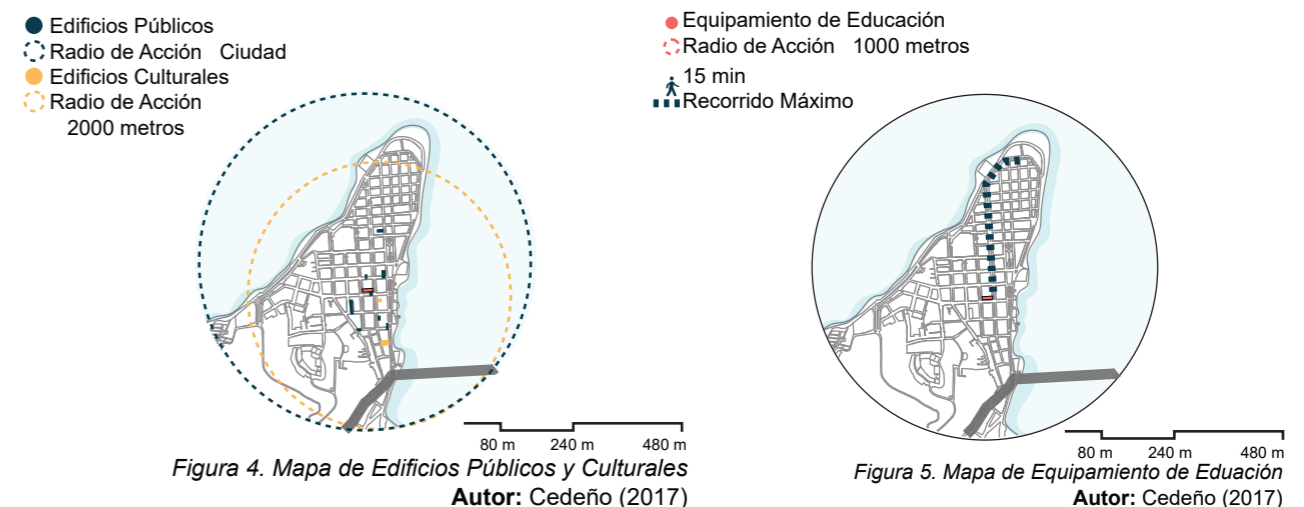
Edificios Públicos
Radio de Acción Ciudad
Edificios Culturales
Radio de Acción 2000 metros

80 m 240 m 480 m

*Figura 4. Mapa de Edificios Públicos y Culturales*
**Autor:** Cedeño (2017)

Equipamiento de Educación
Radio de Acción 1000 metros
15 min
Recorrido Máximo

80 m 240 m 480 m

*Figura 5. Mapa de Equipamiento de Eduación*
**Autor:** Cedeño (2017)